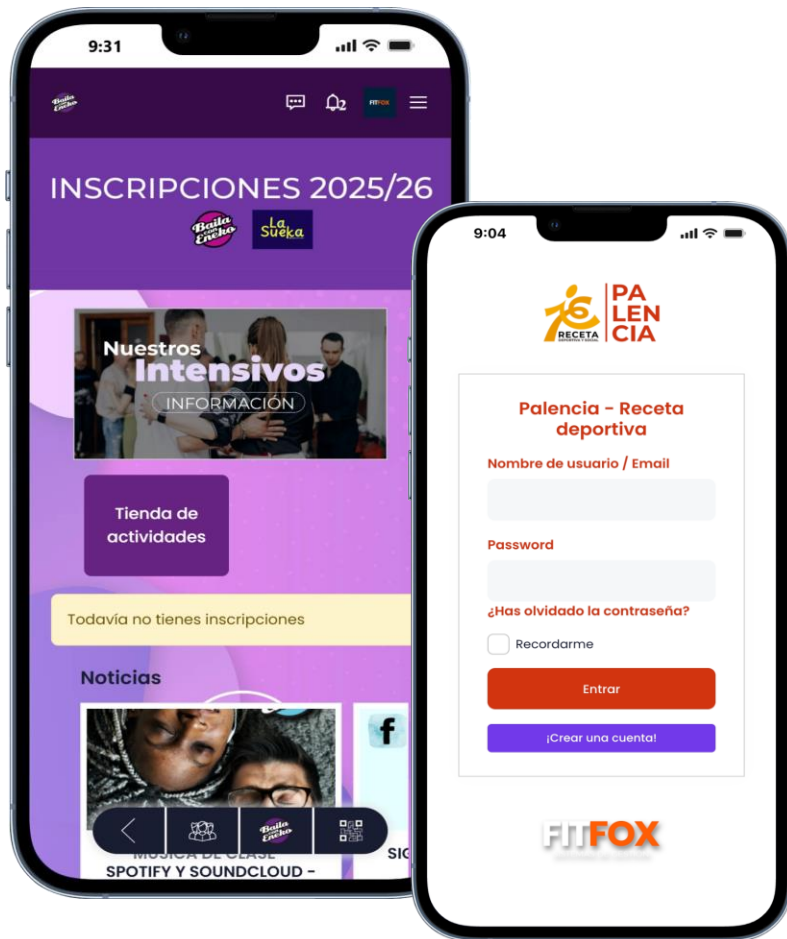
9:31

Baila con Eneko

2

FITFOX

INSCRIPCIONES 2025/26

Baila con Eneko

La Sueka

Nuestros Intensivos

INFORMACIÓN

Tienda de actividades

Todavía no tienes inscripciones

Noticias

f

MUSICA DE CLASE SPOTIFY Y SOUNDCLOUD -

SIG

9:04

RECETA DEPORTIVA Y SOCIAL

PA LEN CIA

Palencia - Receta deportiva

Nombre de usuario / Email

Password

¿Has olvidado la contraseña?

Recordarme

Entrar

¡Crear una cuenta!

FITFOX